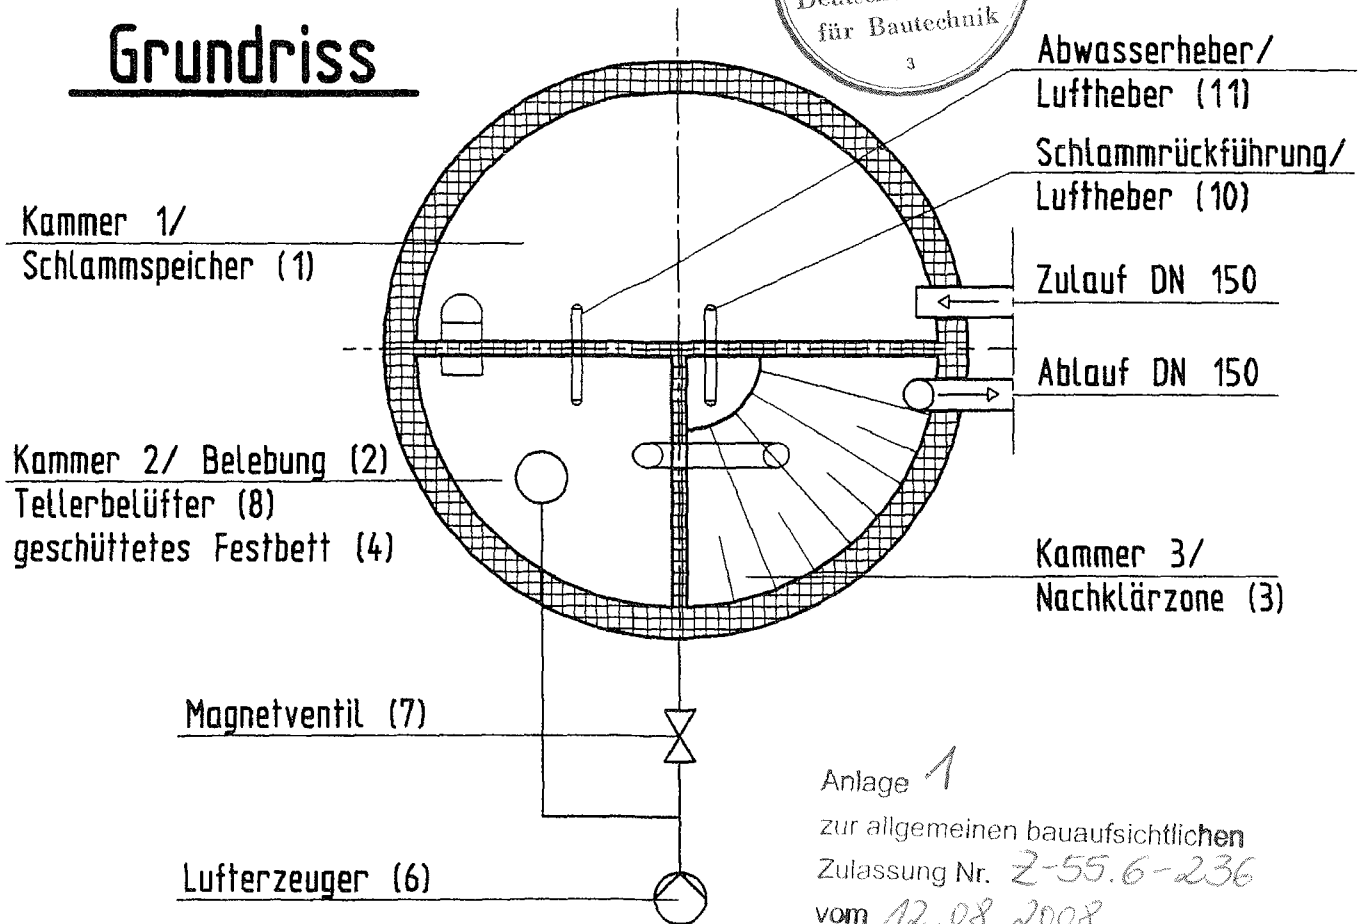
Grundriss

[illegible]
für Bautechnik
3

Abwasserheber/
Luftheber (11)

Schlammrückführung/
Luftheber (10)

Kammer 1/
Schlammspeicher (1)

Zulauf DN 150

Ablauf DN 150

Kammer 2/ Belebung (2)
Tellerbelüfter (8)
geschüttetes Festbett (4)

Kammer 3/
Nachklärzone (3)

Magnetventil (7)

Anlage 1
zur allgemeinen bauaufsichtlichen
Zulassung Nr. Z-55.6-236
vom 12.08.2008

Lufterzeuger (6)